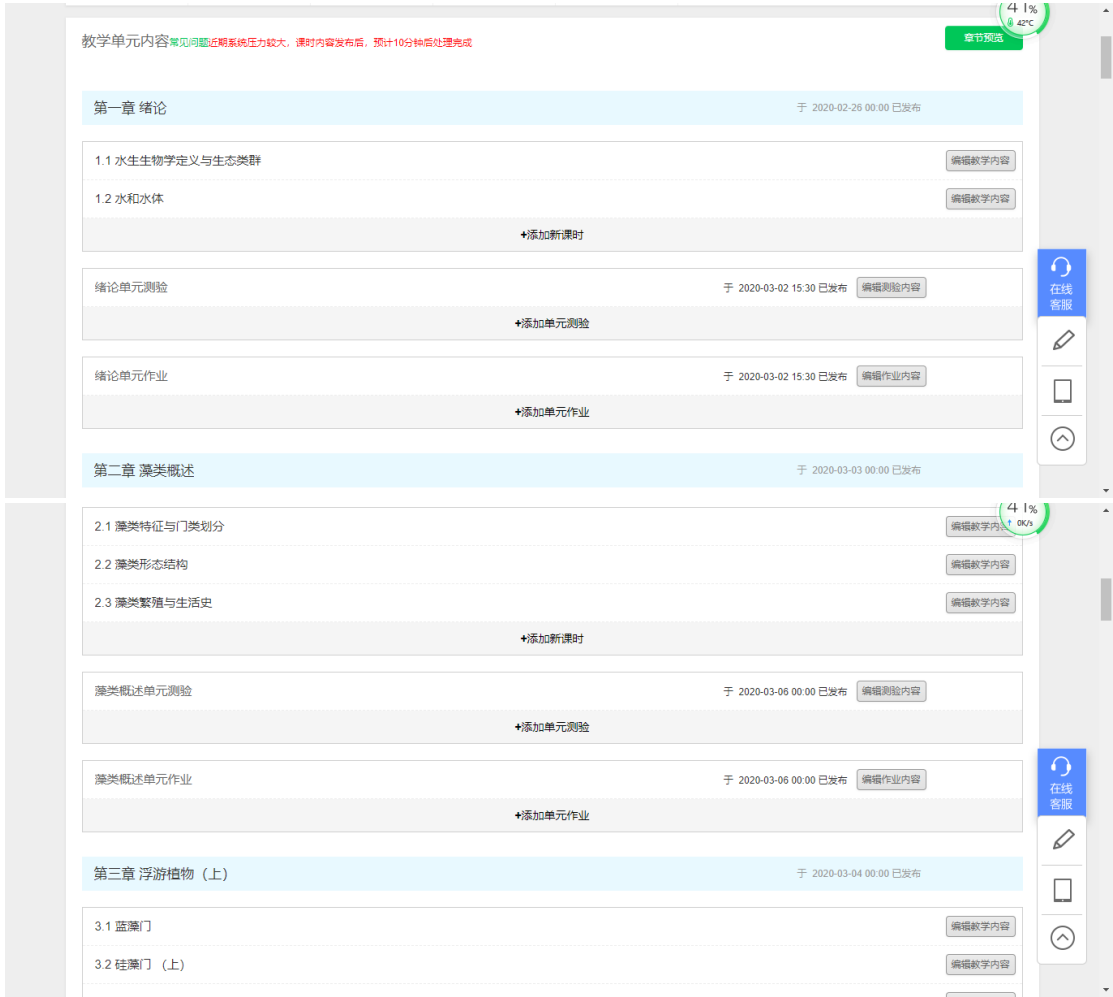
教学单元内容常见问题近期系统压力较大，课时内容发布后，预计10分钟后处理完成

41%
42°C

章节预览

第一章 绪论
于 2020-02-26 00:00 已发布

1.1 水生生物学定义与生态类群
编辑教学内容

1.2 水和水体
编辑教学内容

+添加新课时

绪论单元测验
于 2020-03-02 15:30 已发布
编辑测验内容

+添加单元测验

绪论单元作业
于 2020-03-02 15:30 已发布
编辑作业内容

+添加单元作业

在线客服

第二章 藻类概述
于 2020-03-03 00:00 已发布

41%
0K/s

2.1 藻类特征与门类划分
编辑教学内容

2.2 藻类形态结构
编辑教学内容

2.3 藻类繁殖与生活史
编辑教学内容

+添加新课时

藻类概述单元测验
于 2020-03-06 00:00 已发布
编辑测验内容

+添加单元测验

藻类概述单元作业
于 2020-03-06 00:00 已发布
编辑作业内容

+添加单元作业

在线客服

第三章 浮游植物（上）
于 2020-03-04 00:00 已发布

3.1 蓝藻门
编辑教学内容

3.2 硅藻门 （上）
编辑教学内容